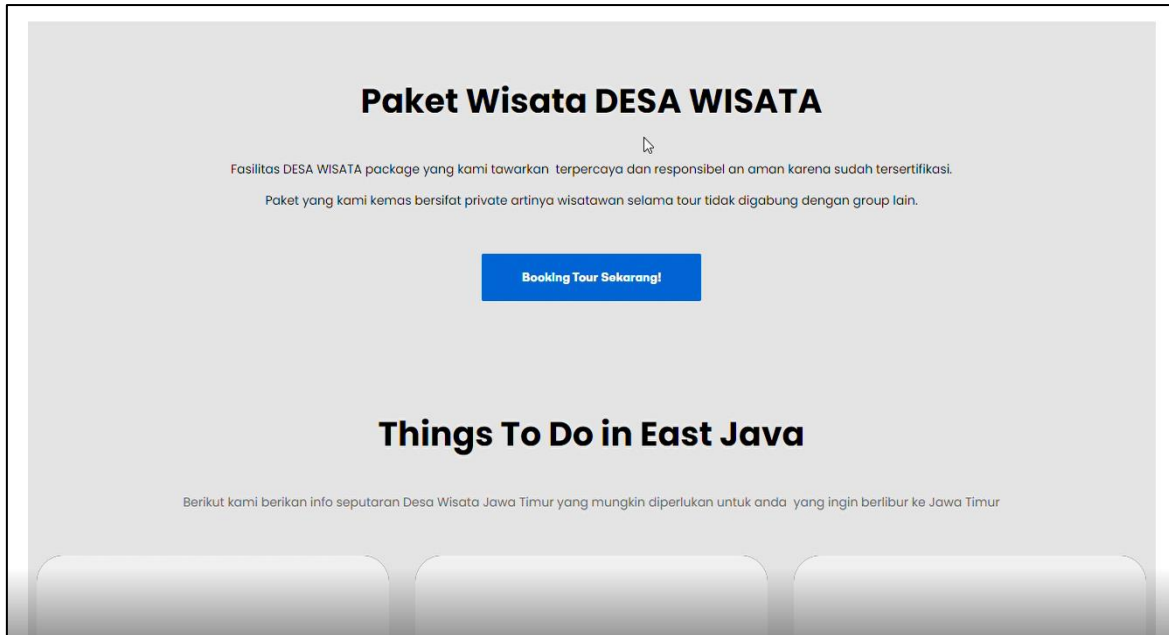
Paket Wisata DESA WISATA

Fasilitas DESA WISATA package yang kami tawarkan terpercaya dan responsibel an aman karena sudah tersertifikasi.

Paket yang kami kemas bersifat private artinya wisatawan selama tour tidak digabung dengan group lain.

Booking Tour Sekarang!

Things To Do in East Java

Berikut kami berikan info seputaran Desa Wisata Jawa Timur yang mungkin diperlukan untuk anda yang ingin berlibur ke Jawa Timur